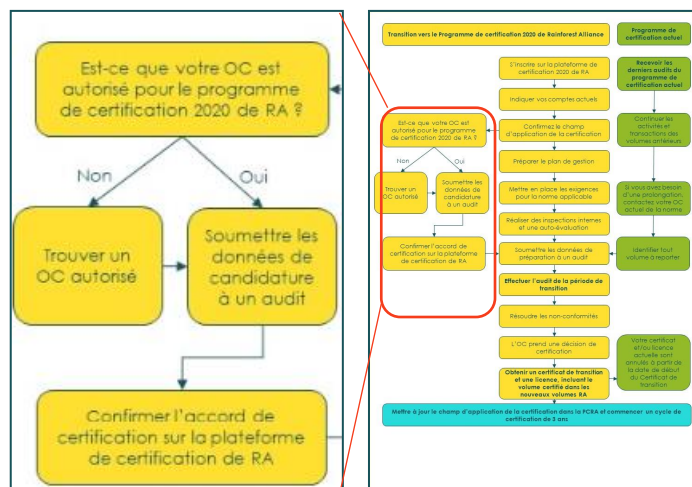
Est-ce que votre OC est autorisé pour le programme de certification 2020 de RA ?

Non

Oui

Trouver un OC autorisé

Soumettre les données de candidature à un audit

Confirmer l'accord de certification sur la plateforme de certification de RA

Transition vers le Programme de certification 2020 de Rainforest Alliance

Programme de certification actuel

S'inscrire sur la plateforme de certification 2020 de RA

Indiquer vos comptes actuels

Confirmez le champ d'application de la certification

Préparer le plan de gestion

Mettre en place les exigences pour la norme applicable

Réaliser des inspections internes et une auto-évaluation

Soumettre les données de préparation à un audit

Effectuer l'audit de la période de transition

Résoudre les non-conformités

L'OC prend une décision de certification

Obtenir un certificat de transition et une licence, incluant le volume certifié dans les nouveaux volumes RA

Recevoir les derniers audits du programme de certification actuel

Continuer les activités et transactions des volumes antérieurs

Si vous avez besoin d'une prolongation, contactez votre OC actuel de la norme

Identifier tout volume à reporter

Votre certificat et/ou licence actuelle sont annulés à partir de la date de début du Certificat de transition

Est-ce que votre OC est autorisé pour le programme de certification 2020 de RA ?

Non

Oui

Trouver un OC autorisé

Soumettre les données de candidature à un audit

Confirmer l'accord de certification sur la plateforme de certification de RA

Mettre à jour le champ d'application de la certification dans la PCRA et commencer un cycle de certification de 3 ans